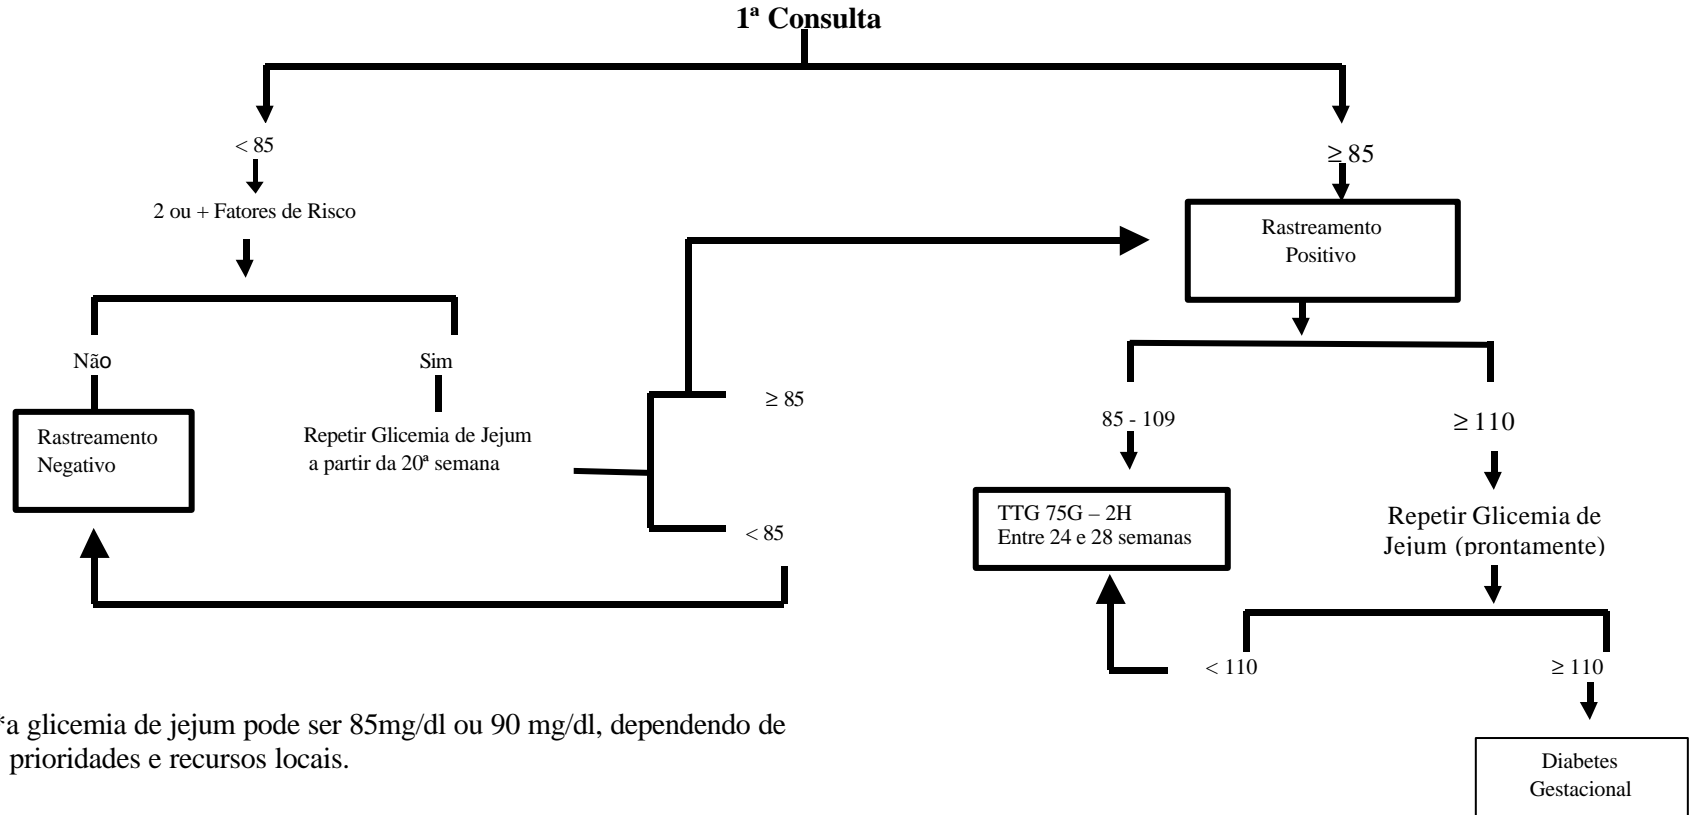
1ª Consulta

< 85

2 ou + Fatores de Risco

Não

Sim

Rastreamento Negativo

Repetir Glicemia de Jejum a partir da 20ª semana

≥ 85

< 85

≥ 85

Rastreamento Positivo

85 - 109

≥ 110

TTG 75G – 2H
Entre 24 e 28 semanas

Repetir Glicemia de Jejum (prontamente)

< 110

≥ 110

Diabetes Gestacional

*a glicemia de jejum pode ser 85mg/dl ou 90 mg/dl, dependendo de prioridades e recursos locais.